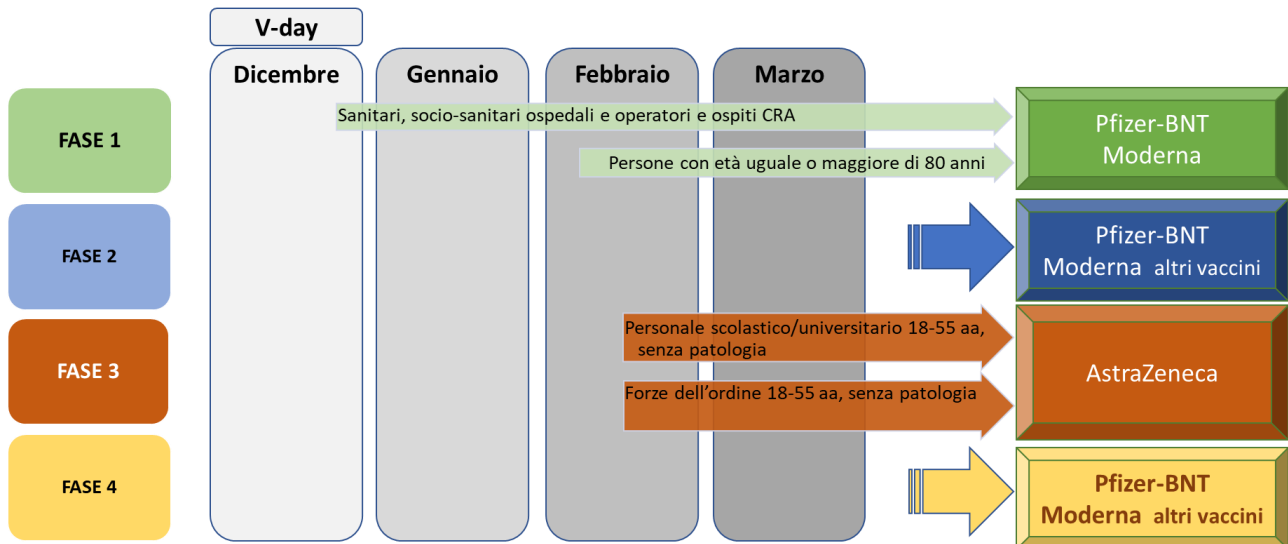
V-day

Dicembre

Gennaio

Febbraio

Marzo

FASE 1

FASE 2

FASE 3

FASE 4

Sanitari, socio-sanitari ospedali e operatori e ospiti CRA

Persone con età uguale o maggiore di 80 anni

Pfizer-BNT
Moderna

Pfizer-BNT
Moderna altri vaccini

Personale scolastico/universitario 18-55 aa, senza patologia

Forze dell'ordine 18-55 aa, senza patologia

AstraZeneca

Pfizer-BNT
Moderna altri vaccini